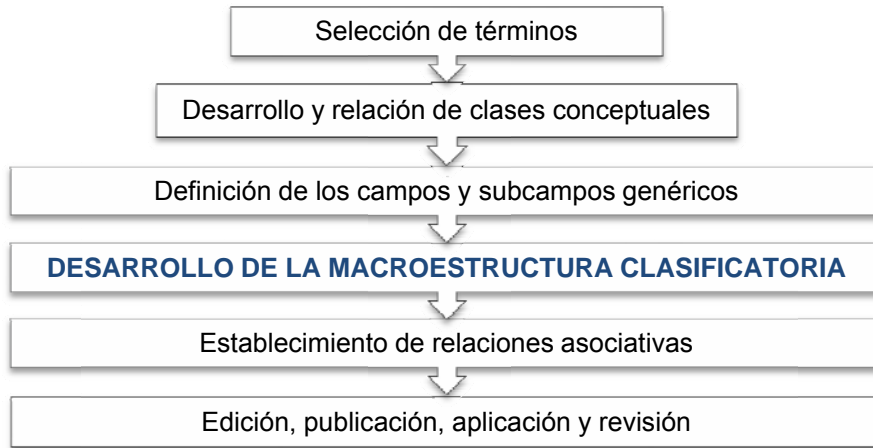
Selección de términos

Desarrollo y relación de clases conceptuales

Definición de los campos y subcampos genéricos

DESARROLLO DE LA MACROESTRUCTURA CLASIFICATORIA

Establecimiento de relaciones asociativas

Edición, publicación, aplicación y revisión